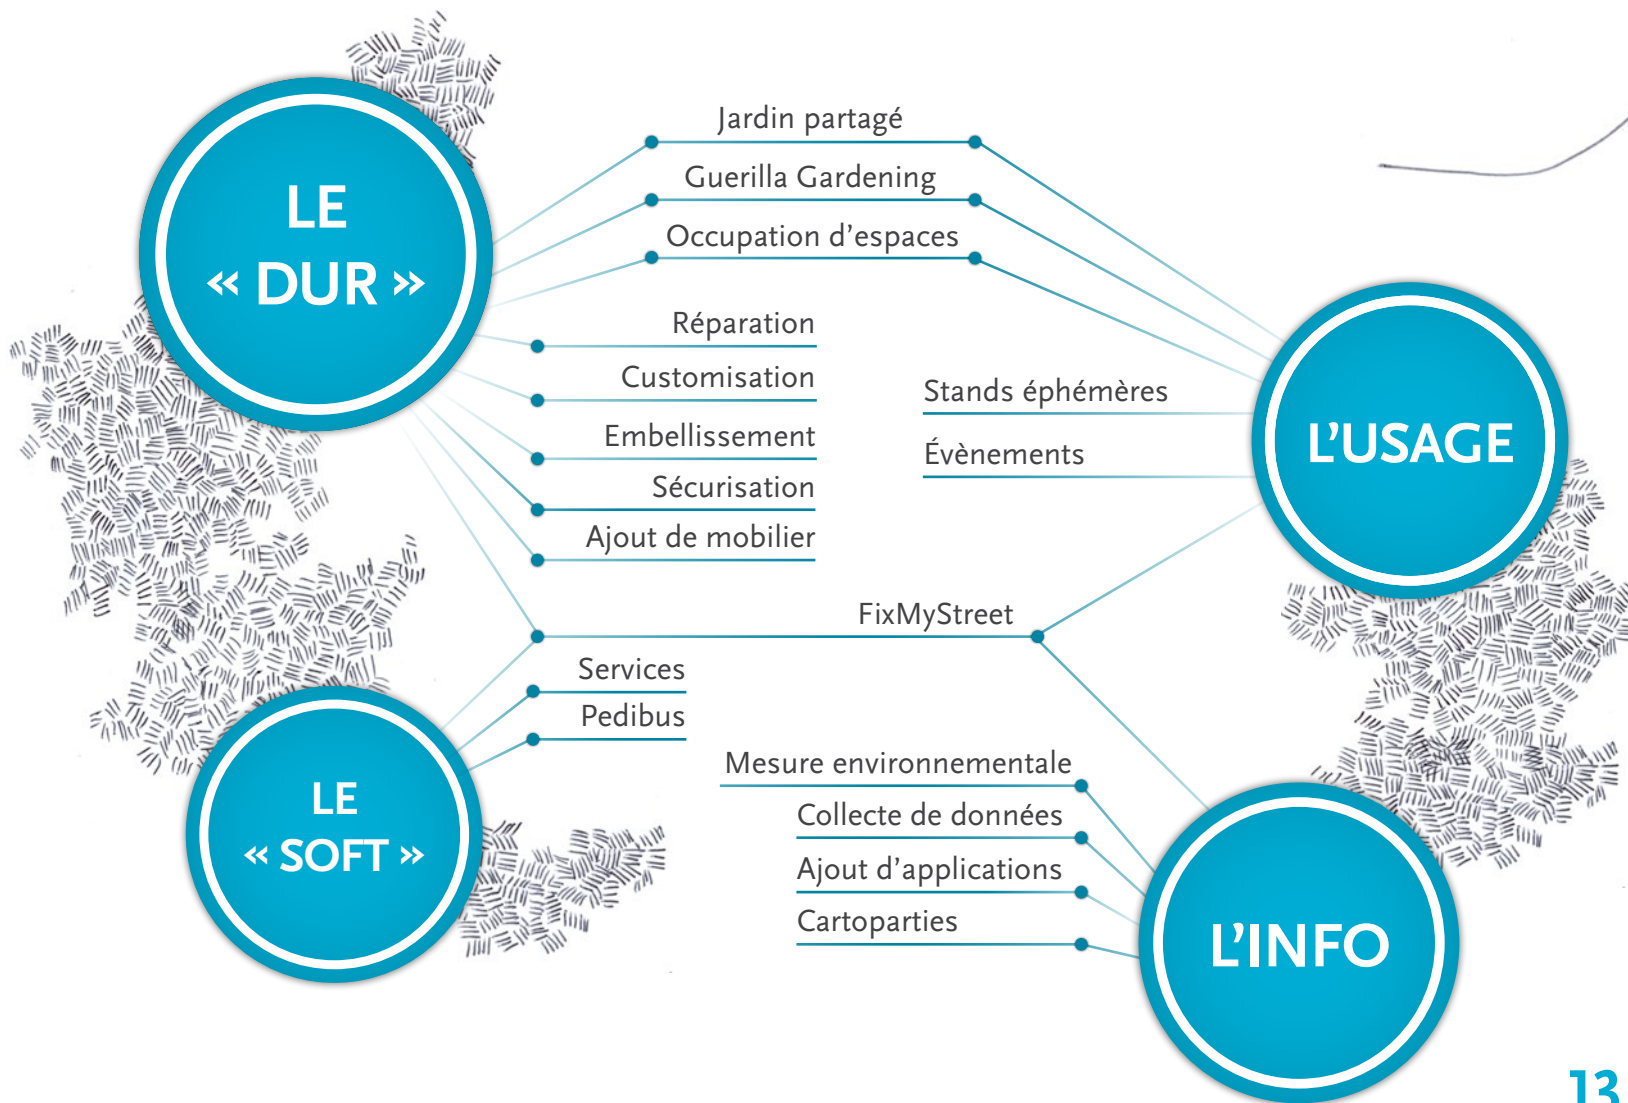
LE « DUR »

Jardin partagé

Guerilla Gardening

Occupation d'espaces

Réparation

Customisation

Embellissement

Sécurisation

Ajout de mobilier

Stands éphémères

Évènements

L'USAGE

FixMyStreet

Services

Pedibus

LE « SOFT »

Mesure environnementale

Collecte de données

Ajout d'applications

Cartoparties

L'INFO

13